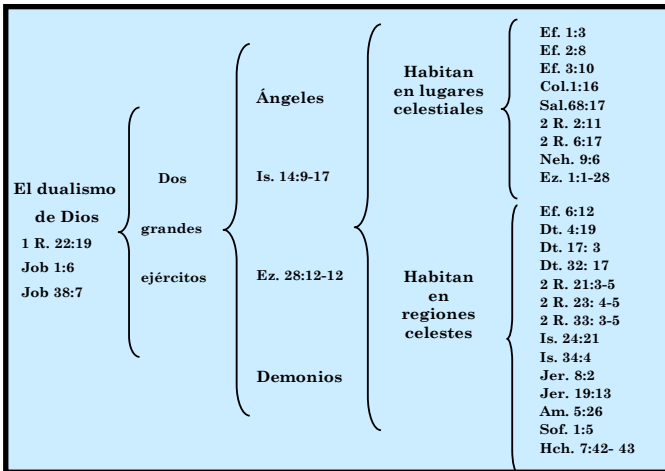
El dualismo de Dios
1 R. 22:19
Job 1:6
Job 38:7

Dos grandes ejércitos

Ángeles

Is. 14:9-17

Ez. 28:12-12

Demonios

Habitan en lugares celestiales

Ef. 1:3
Ef. 2:8
Ef. 3:10
Col.1:16
Sal.68:17
2 R. 2:11
2 R. 6:17
Neh. 9:6
Ez. 1:1-28

Habitan en regiones celestes

Ef. 6:12
Dt. 4:19
Dt. 17: 3
Dt. 32: 17
2 R. 21:3-5
2 R. 23: 4-5
2 R. 33: 3-5
Is. 24:21
Is. 34:4
Jer. 8:2
Jer. 19:13
Am. 5:26
Sof. 1:5
Hch. 7:42- 43